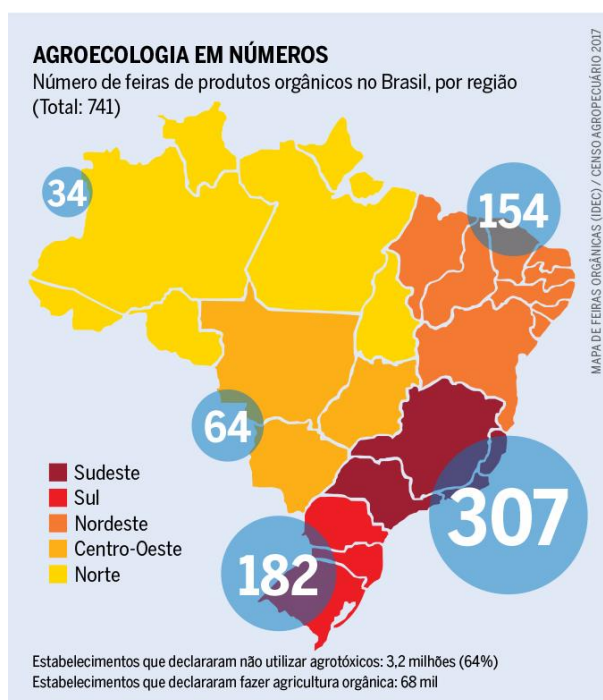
AGROECOLOGIA EM NÚMEROS
Número de feiras de produtos orgânicos no Brasil, por região (Total: 741)

MAPA DE FEIRAS ORGÂNICAS (IDEC) / CENSO AGROPECUÁRIO 2017

34
154
64
307
182

Sudeste
Sul
Nordeste
Centro-Oeste
Norte

Estabelecimentos que declararam não utilizar agrotóxicos: 3,2 milhões (64%)
Estabelecimentos que declararam fazer agricultura orgânica: 68 mil